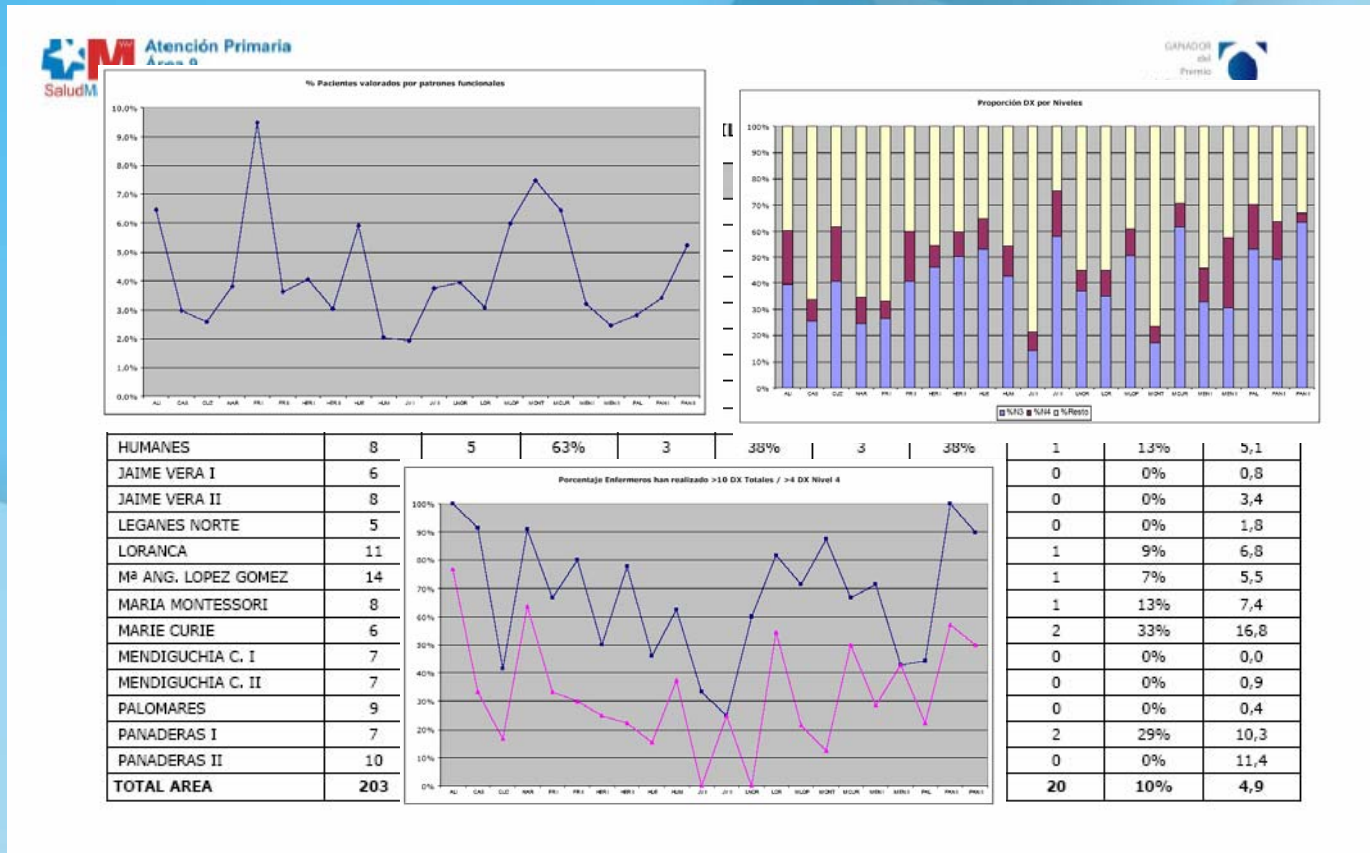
Atención Primaria
Área 9
SaludM

GANADOR
del
Premio

% Pacientes valorados por patrones funcionales

10,0%
9,0%
8,0%
7,0%
6,0%
5,0%
4,0%
3,0%
2,0%
1,0%
0,0%

AL CAS CUZ MAR FR I FR II HER I HER II HUM JV I JV II LNOR LOR MLOP MONT MCUR MEN I MEN II PAL PAN I PAN II

Proporción DX por Niveles

100%
90%
80%
70%
60%
50%
40%
30%
20%
10%
0%

%N3 %N4 %Resto

| HUMANES | 8 | 5 | 63% | 3 | 38% | 3 | 38% | 1 | 13% | 5,1 |
|---|---|---|---|---|---|---|---|---|---|---|
| JAIME VERA I | 6 | | | | | | | 0 | 0% | 0,8 |
| JAIME VERA II | 8 | | | | | | | 0 | 0% | 3,4 |
| LEGANES NORTE | 5 | | | | | | | 0 | 0% | 1,8 |
| LORANCA | 11 | | | | | | | 1 | 9% | 6,8 |
| Mª ANG. LOPEZ GOMEZ | 14 | | | | | | | 1 | 7% | 5,5 |
| MARIA MONTESSORI | 8 | | | | | | | 1 | 13% | 7,4 |
| MARIE CURIE | 6 | | | | | | | 2 | 33% | 16,8 |
| MENDIGUCHIA C. I | 7 | | | | | | | 0 | 0% | 0,0 |
| MENDIGUCHIA C. II | 7 | | | | | | | 0 | 0% | 0,9 |
| PALOMARES | 9 | | | | | | | 0 | 0% | 0,4 |
| PANADERAS I | 7 | | | | | | | 2 | 29% | 10,3 |
| PANADERAS II | 10 | | | | | | | 0 | 0% | 11,4 |
| TOTAL AREA | 203 | | | | | | | 20 | 10% | 4,9 |

Porcentaje Enfermeros han realizado >10 DX Totales / >4 DX Nivel 4

100%
90%
80%
70%
60%
50%
40%
30%
20%
10%
0%

AL CAS CUZ MAR FR I FR II HER I HER II HUM HUM JV I JV II LNOR LOR MLOP MONT MCUR MEN I MEN II PAL PAN I PAN II